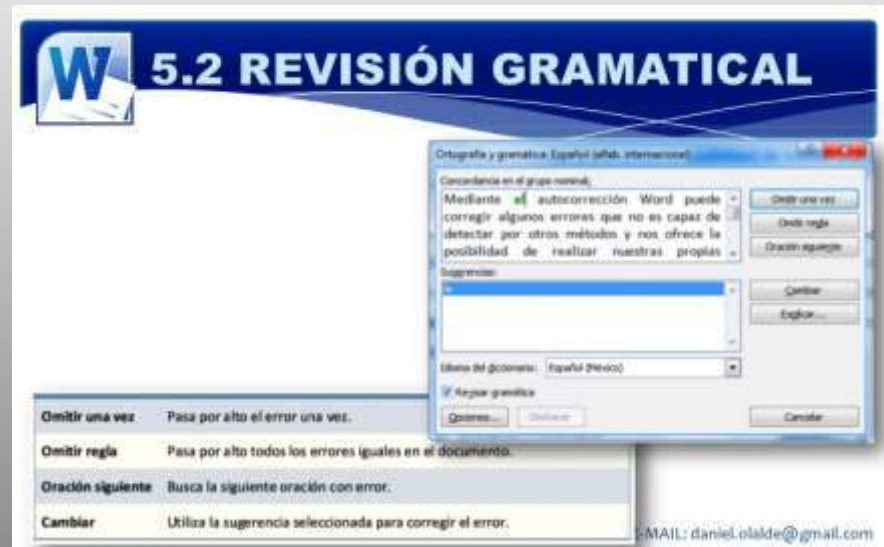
5.2 REVISIÓN GRAMATICAL

Ortografía y gramática: Español (alfab. internacional)

Concordancia en el grupo nominal:

Mediante el autocorrección Word puede corregir algunos errores que no es capaz de detectar por otros métodos y nos ofrece la posibilidad de realizar nuestras propias

Omitir una vez

Omitir regla

Oración siguiente

Sugerencias:

la

Cambiar

Explicar...

Idioma del diccionario: Español (México)

Revisar gramática

Opciones...

Deshacer

Cancelar

| | |
|---|---|
| Omitir una vez | Pasa por alto el error una vez. |
| Omitir regla | Pasa por alto todos los errores iguales en el documento. |
| Oración siguiente | Busca la siguiente oración con error. |
| Cambiar | Utiliza la sugerencia seleccionada para corregir el error. |

E-MAIL: daniel.olalde@gmail.com